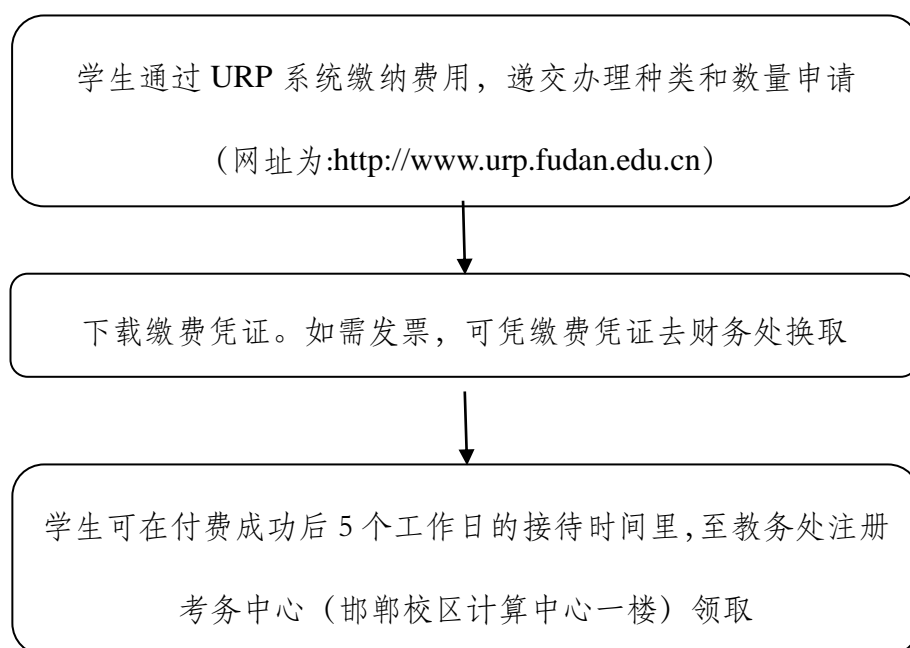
学生通过 URP 系统缴纳费用，递交办理种类和数量申请（网址为:http://www.urp.fudan.edu.cn）

下载缴费凭证。如需发票，可凭缴费凭证去财务处换取

学生可在付费成功后 5 个工作日的接待时间里,至教务处注册考务中心（邯郸校区计算中心一楼）领取